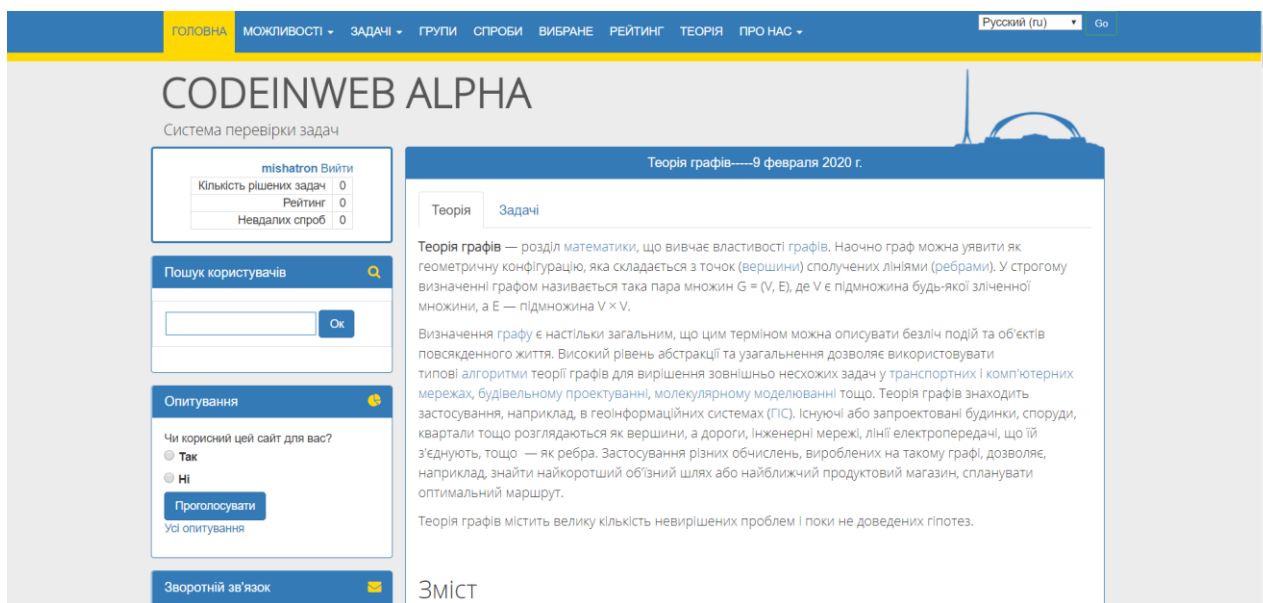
ГОЛОВНА МОЖЛИВОСТІ ▾ ЗАДАЧІ ▾ ГРУПИ СПРОБИ ВИБРАНЕ РЕЙТИНГ ТЕОРІЯ ПРО НАС ▾

Русский (ru) Go

CODEINWEB ALPHA

Система перевірки задач

mishatron Вийти

| Кількість рішених задач | 0 |
|---|---|
| Рейтинг | 0 |
| Невдалих спроб | 0 |

Пошук користувачів

Ок

Опитування

Чи корисний цей сайт для вас?

Так

Ні

Проголосувати

Усі опитування

Зворотній зв'язок

Теорія графів-----9 февраля 2020 г.

Теорія Задачі

Теорія графів — розділ математики, що вивчає властивості графів. Наочно граф можна уявити як геометричну конфігурацію, яка складається з точок (вершини) сполучених лініями (ребрами). У строгому визначенні графом називається така пара множин G = (V, E), де V є підмножина будь-якої зліченної множини, а E — підмножина V × V.

Визначення графу є настільки загальним, що цим терміном можна описувати безліч подій та об'єктів повсякденного життя. Високий рівень абстракції та узагальнення дозволяє використовувати типові алгоритми теорії графів для вирішення зовнішньо несхожих задач у транспортних і комп'ютерних мережах, будівельному проектуванні, молекулярному моделюванні тощо. Теорія графів знаходить застосування, наприклад, в геоінформаційних системах (ГІС). Існуючі або запроектовані будинки, споруди, квартали тощо розглядаються як вершини, а дороги, інженерні мережі, лінії електропередачі, що їй з'єднують, тощо — як ребра. Застосування різних обчислень, вироблених на такому графі, дозволяє, наприклад, знайти найкоротший об'їзний шлях або найближчий продуктовий магазин, спланувати оптимальний маршрут.

Теорія графів містить велику кількість невирішених проблем і поки не доведених гіпотез.

Зміст